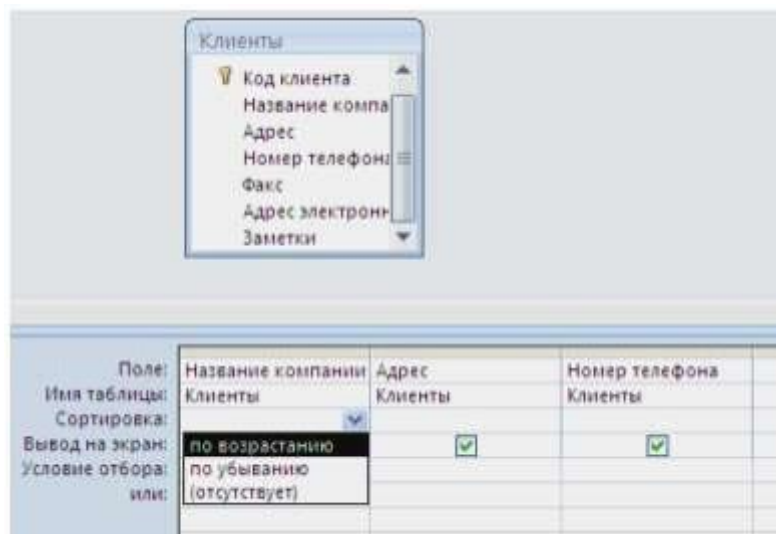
Клиенты

Код клиента
Название компа
Адрес
Номер телефона
Факс
Адрес электронн
Заметки

| Поле: | Название компании | Адрес | Номер телефона |
|---|---|---|---|
| Имя таблицы: | Клиенты | Клиенты | Клиенты |
| Сортировка: | | | |
| Вывод на экран: | по возрастанию | ☑ | ☑ |
| Условие отбора: | по убыванию | | |
| или: | (отсутствует) | | |